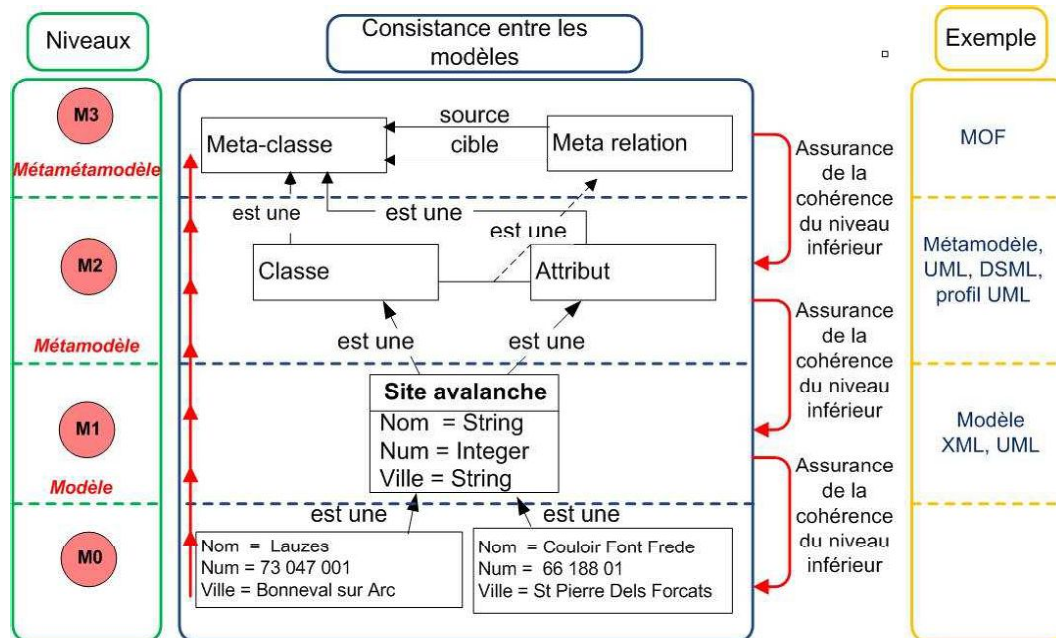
Niveaux

Consistance entre les modèles

Exemple

M3
Métamétamodèle

M2
Métamodèle

M1
Modèle

M0

source
cible
Meta-classe
Meta relation

est une
est une
est une

Classe
Attribut

est une
est une

Site avalanche
Nom = String
Num = Integer
Ville = String

est une
est une

Nom = Lauzes
Num = 73 047 001
Ville = Bonneval sur Arc

Nom = Couloir Font Frede
Num = 66 188 01
Ville = St Pierre Dels Forcats

Assurance de la cohérence du niveau inférieur

Assurance de la cohérence du niveau inférieur

Assurance de la cohérence du niveau inférieur

MOF

Métamodèle, UML, DSML, profil UML

Modèle XML, UML